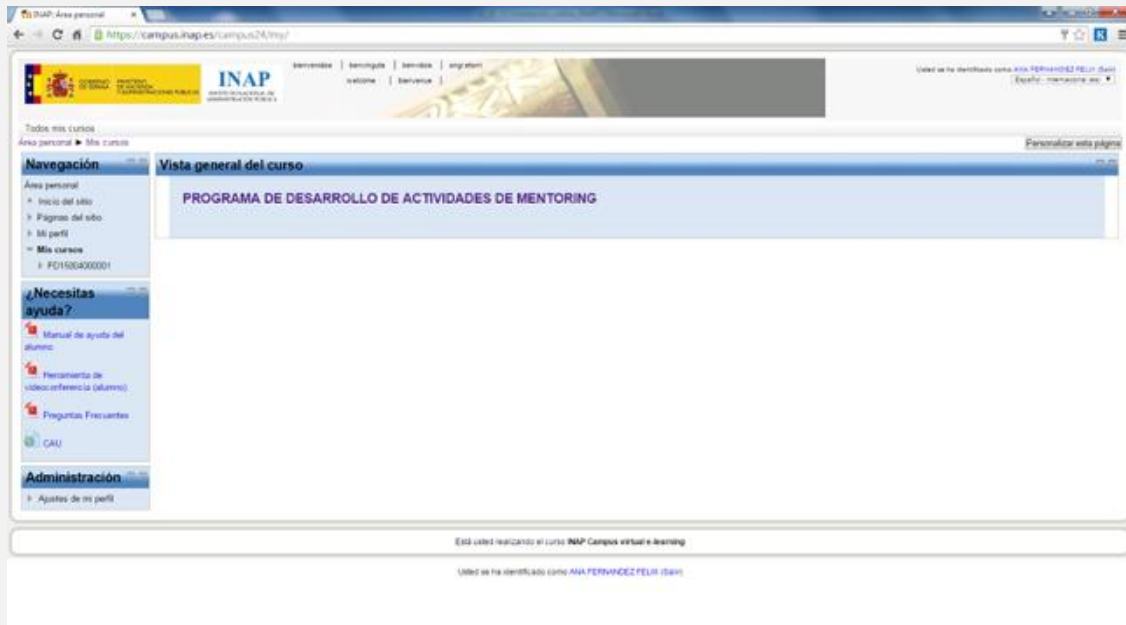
INAP: Área personal

https://campus.inap.es/campus24/my/

GOBIERNO DE ESPAÑA MINISTERIO DE HACIENDA Y ADMINISTRACIONES PÚBLICAS

INAP INSTITUTO NACIONAL DE ADMINISTRACIÓN PÚBLICA

benvendas | benvinguts | benvidos | ongi etorri
welcome | bienvenue |

Usted se ha identificado como ANA FERNANDEZ FELIU (Salir)
Español - Internacional (es)

Todos mis cursos
Área personal ► Mis cursos

Personalizar esta página

Navegación

Área personal
Inicio del sitio
Páginas del sitio
Mi perfil
Mis cursos
FO15004000001

¿Necesitas ayuda?

Manual de ayuda del alumno

Herramienta de videoconferencia (alumno)

Preguntas Frecuentes

CAU

Administración

Ajustes de mi perfil

Vista general del curso

PROGRAMA DE DESARROLLO DE ACTIVIDADES DE MENTORING

Está usted realizando el curso INAP Campus virtual e-learning

Usted se ha identificado como ANA FERNANDEZ FELIU (Salir)